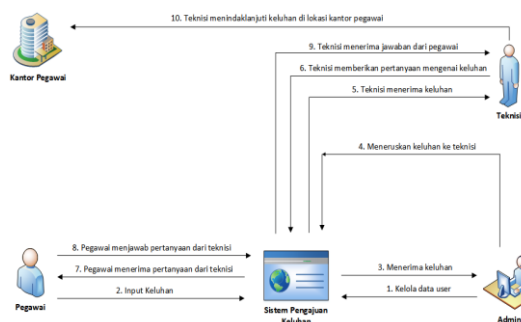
10. Teknisi menindaklanjuti keluhan di lokasi kantor pegawai

Kantor Pegawai

9. Teknisi menerima jawaban dari pegawai

6. Teknisi memberikan pertanyaan mengenai keluhan

5. Teknisi menerima keluhan

Teknisi

4. Meneruskan keluhan ke teknisi

8. Pegawai menjawab pertanyaan dari teknisi

7. Pegawai menerima pertanyaan dari teknisi

2. Input Keluhan

Pegawai

Sistem Pengajuan Keluhan

3. Menerima keluhan

1. Kelola data user

Admin